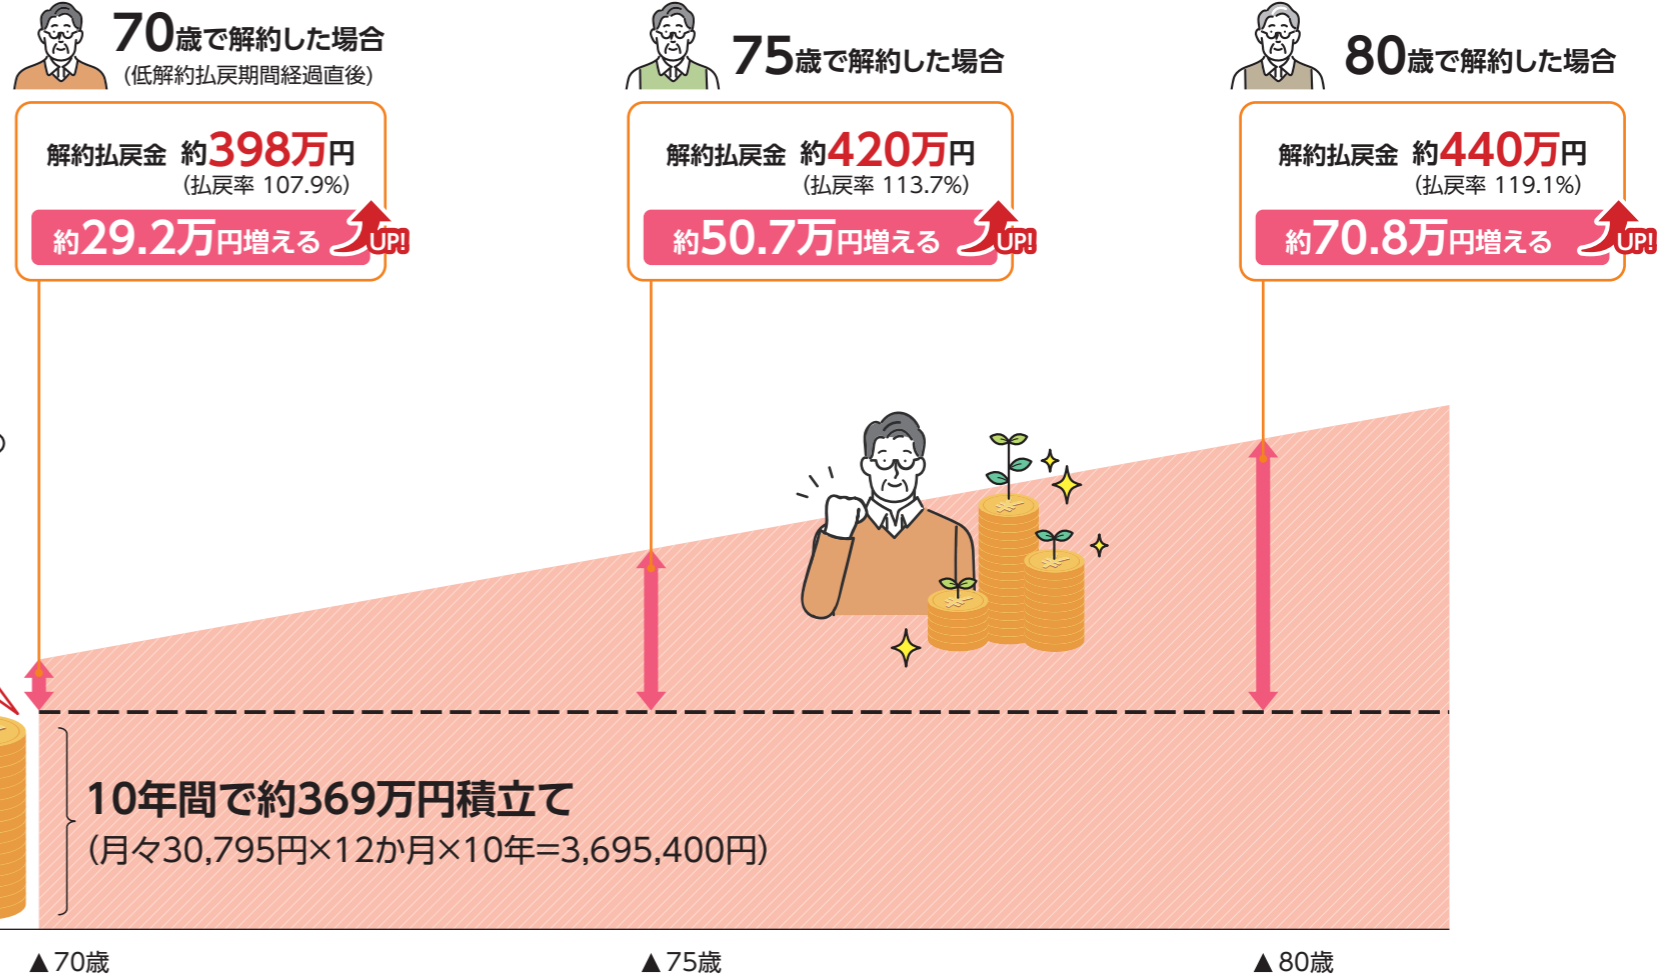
70歳で解約した場合
(低解約払戻期間経過直後)

解約払戻金 約398万円
(払戻率 107.9%)
約29.2万円増える UP!

75歳で解約した場合

解約払戻金 約420万円
(払戻率 113.7%)
約50.7万円増える UP!

80歳で解約した場合

解約払戻金 約440万円
(払戻率 119.1%)
約70.8万円増える UP!

10年間で約369万円積立て
(月々30,795円×12か月×10年=3,695,400円)

▲70歳 ▲75歳 ▲80歳